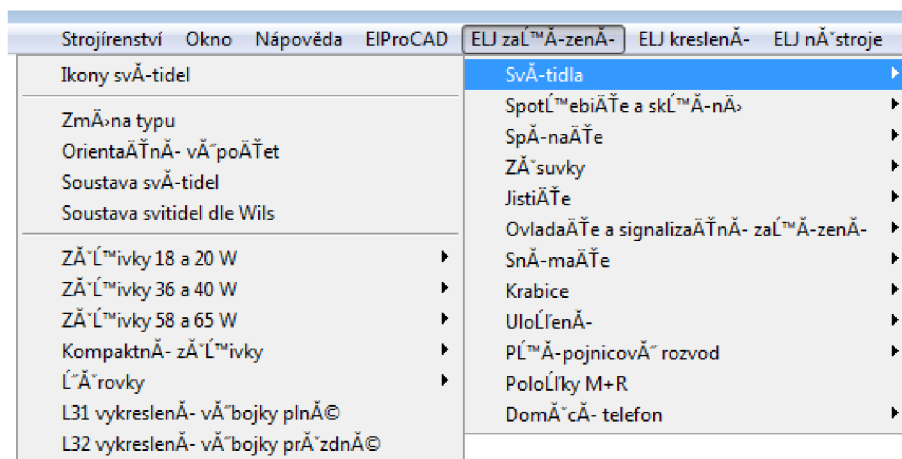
Strojírenství Okno Nápověda ElProCAD ELJ zaĹ™Ă-zenĂ- ELJ kreslenĂ- ELJ nĂ˘stroje

Ikony svĂ-tidel

ZmÄ›na typu
OrientaÄŤnĂ- vĂ˝poÄŤet
Soustava svĂ-tidel
Soustava svitidel dle Wils

ZĂˇĹ™ivky 18 a 20 W
ZĂˇĹ™ivky 36 a 40 W
ZĂˇĹ™ivky 58 a 65 W
KompaktnĂ- zĂˇĹ™ivky
ĹˇĂ˘rovky
L31 vykreslenĂ- vĂ˝bojky plnĂ©
L32 vykreslenĂ- vĂ˝bojky prĂˇzdnĂ©

SvĂ-tidla
SpotĹ™ebiÄŤe a skĹ™Ă-nÄ›
SpĂ-naÄŤe
ZĂˇsuvky
JistiÄŤe
OvladaÄŤe a signalizaÄŤnĂ- zaĹ™Ă-zenĂ-
SnĂ-maÄŤe
Krabice
UloĹľenĂ-
PĹ™Ă-pojnicovĂ˝ rozvod
PoloĹľky M+R
DomĂˇcĂ- telefon